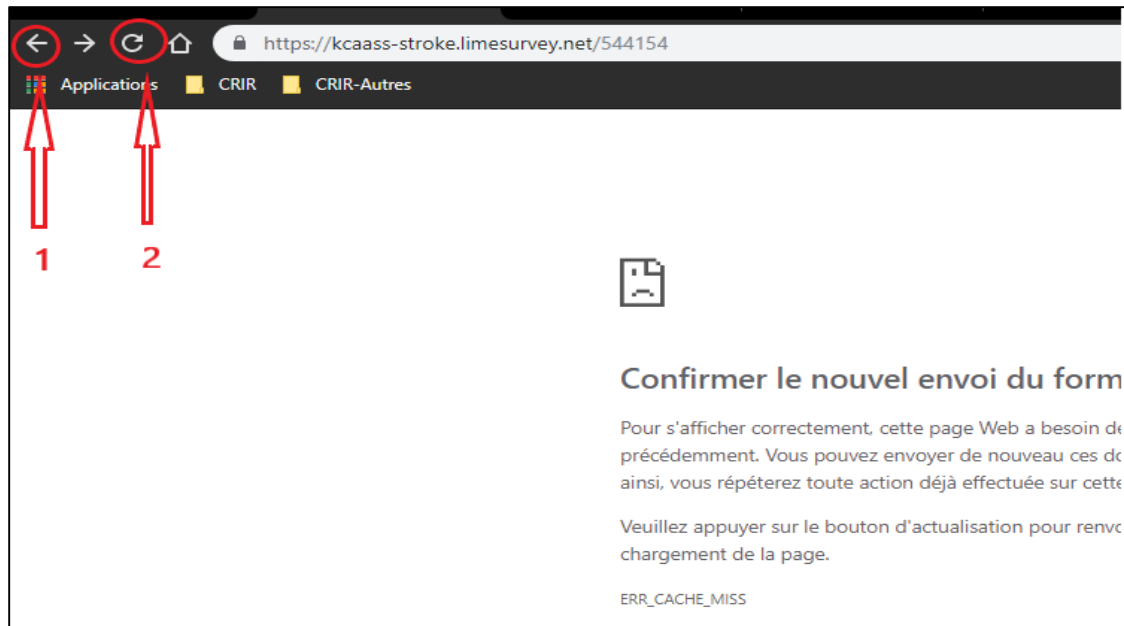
https://kcaass-stroke.limesurvey.net/544154

Applications CRIR CRIR-Autres

1 2

Confirmer le nouvel envoi du form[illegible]

Pour s'afficher correctement, cette page Web a besoin de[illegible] précédemment. Vous pouvez envoyer de nouveau ces do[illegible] ainsi, vous répéterez toute action déjà effectuée sur cette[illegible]

Veuillez appuyer sur le bouton d'actualisation pour renvo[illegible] chargement de la page.

ERR_CACHE_MISS